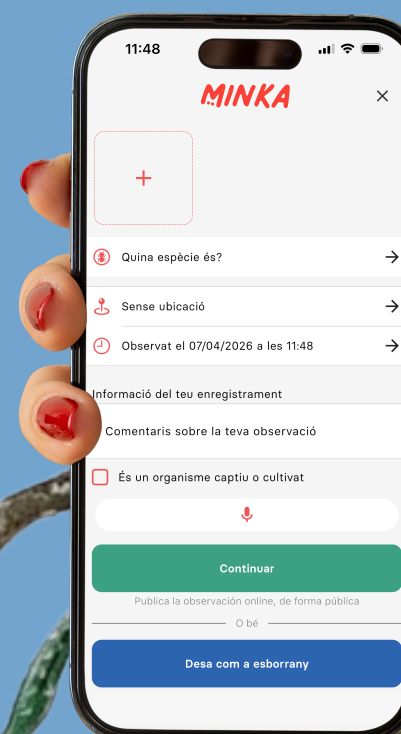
11:48

MINKA

×

+

Quina espècie és?

Sense ubicació

Observat el 07/04/2026 a les 11:48

Informació del teu enregistrament

Comentaris sobre la teva observació

És un organisme captiu o cultivat

Continuar

Publica la observación online, de forma pública

O bé

Desa com a esborrany